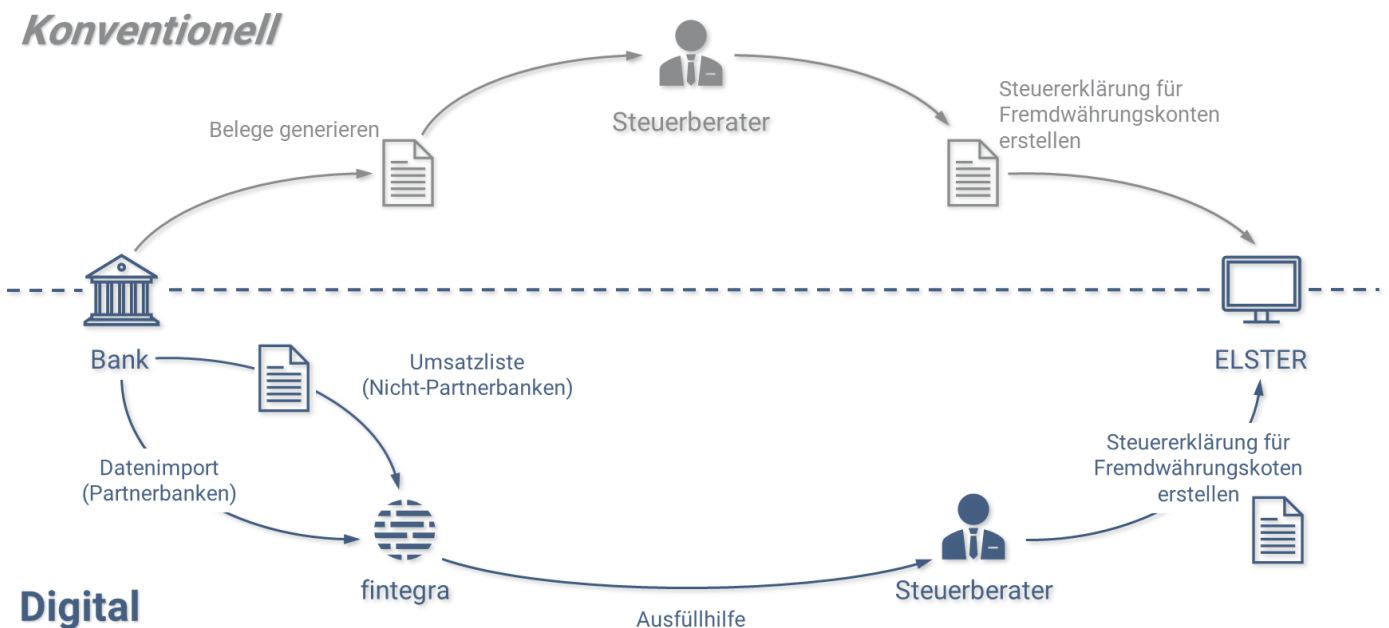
Konventionell

Steuerberater

Belege generieren

Steuererklärung für Fremdwährungskonten erstellen

Bank

ELSTER

Umsatzliste (Nicht-Partnerbanken)

Datenimport (Partnerbanken)

Steuererklärung für Fremdwährungskoten erstellen

fintegra

Steuerberater

Digital

Ausfüllhilfe